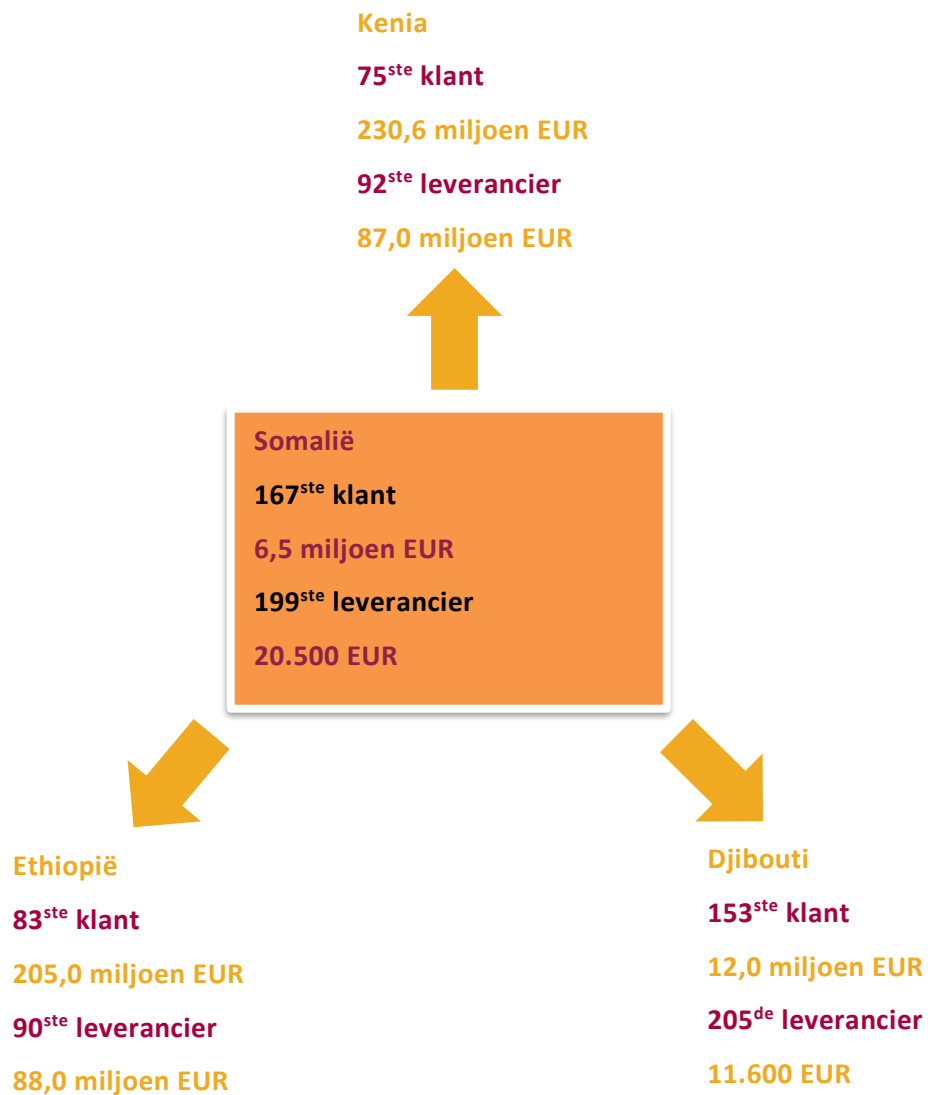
Kenia

75$^{ste}$ klant

230,6 miljoen EUR

92$^{ste}$ leverancier

87,0 miljoen EUR

Somalië

167$^{ste}$ klant

6,5 miljoen EUR

199$^{ste}$ leverancier

20.500 EUR

Ethiopië

83$^{ste}$ klant

205,0 miljoen EUR

90$^{ste}$ leverancier

88,0 miljoen EUR

Djibouti

153$^{ste}$ klant

12,0 miljoen EUR

205$^{de}$ leverancier

11.600 EUR